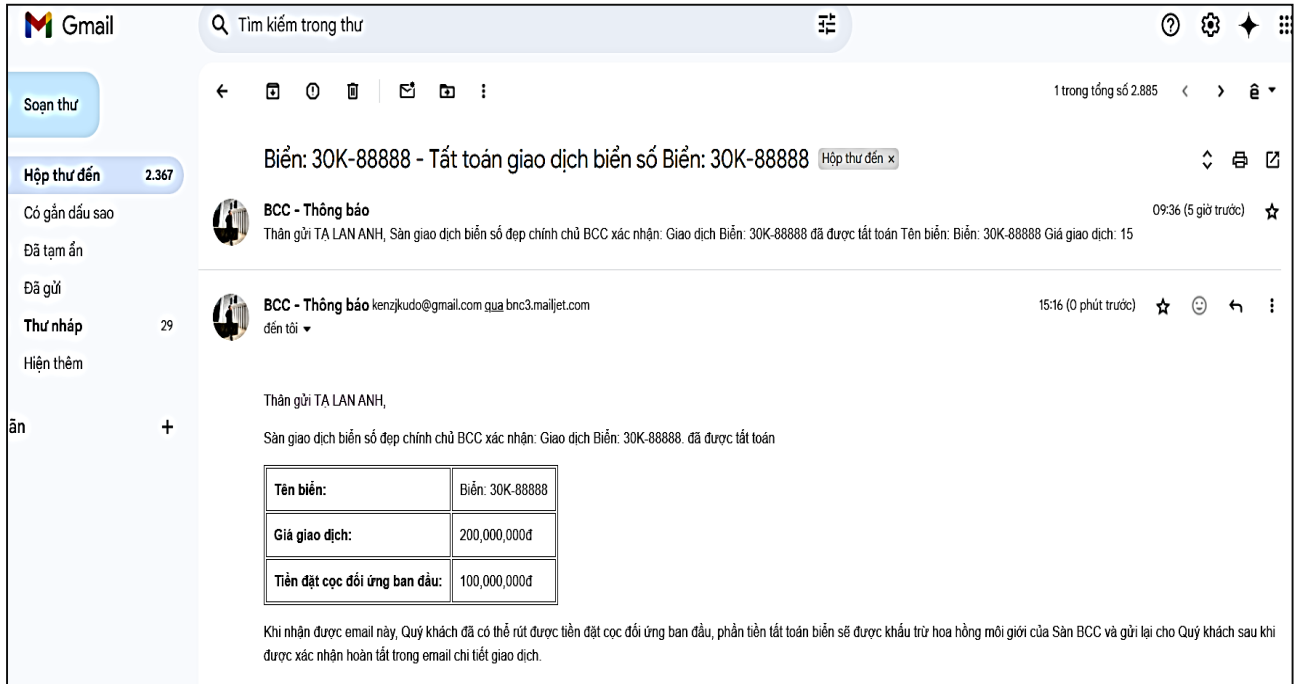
Gmail

Tìm kiếm trong thư

Soạn thư

Hộp thư đến 2.367
Có gắn dấu sao
Đã tạm ẩn
Đã gửi
Thư nháp 29
Hiện thêm

ãn +

1 trong tổng số 2.885

Biển: 30K-88888 - Tất toán giao dịch biển số Biển: 30K-88888 Hộp thư đến x

BCC - Thông báo
Thân gửi TẠ LAN ANH, Sàn giao dịch biển số đẹp chính chủ BCC xác nhận: Giao dịch Biển: 30K-88888 đã được tất toán Tên biển: Biển: 30K-88888 Giá giao dịch: 15
09:36 (5 giờ trước)

BCC - Thông báo kenzjkudo@gmail.com qua bnc3.mailjet.com
đến tôi
15:16 (0 phút trước)

Thân gửi TẠ LAN ANH,

Sàn giao dịch biển số đẹp chính chủ BCC xác nhận: Giao dịch Biển: 30K-88888. đã được tất toán

| Tên biển: | Biển: 30K-88888 |
|---|---|
| Giá giao dịch: | 200,000,000đ |
| Tiền đặt cọc đối ứng ban đầu: | 100,000,000đ |

Khi nhận được email này, Quý khách đã có thể rút được tiền đặt cọc đối ứng ban đầu, phần tiền tất toán biển sẽ được khấu trừ hoa hồng môi giới của Sàn BCC và gửi lại cho Quý khách sau khi được xác nhận hoàn tất trong email chi tiết giao dịch.